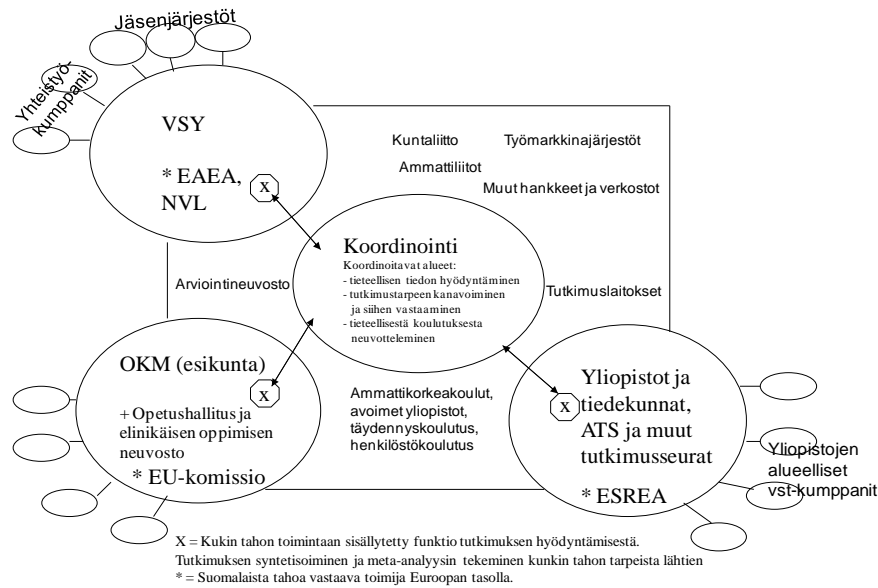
Jäsenjärjestöt

Yhteistyökumppanit

VSY

* EAEA, NVL

X

Kuntaliitto Työmarkkinajärjestöt

Ammattiliitot

Muut hankkeet ja verkostot

Koordinointi
Koordinoitavat alueet:
- tieteellisen tiedon hyödyntäminen
- tutkimustarpeen kanavoiminen ja siihen vastaaminen
- tieteellisestä koulutuksesta neuvotteleminen

Arviointineuvosto

Tutkimuslaitokset

OKM (esikunta)

X

+ Opetushallitus ja elinikäisen oppimisen neuvosto
* EU-komissio

Ammattikorkeakoulut, avoimet yliopistot, täydennyskoulutus, henkilöstökoulutus

Yliopistot ja tiedekunnat, ATS ja muut tutkimusseurat

X

* ESREA

Yliopistojen alueelliset vst-kumppanit

X = Kukin tahon toimintaan sisällytetty funktio tutkimuksen hyödyntämisestä.
Tutkimuksen syntetisoiminen ja meta-analyysin tekeminen kunkin tahon tarpeista lähtien
* = Suomalaista tahoa vastaava toimija Euroopan tasolla.